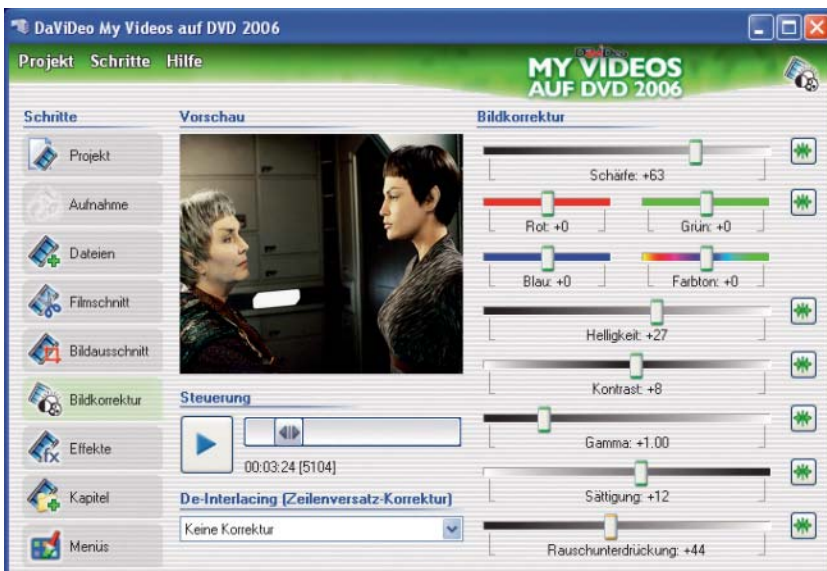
DaViDeo My Videos auf DVD 2006

Projekt Schritte Hilfe

MY VIDEOS AUF DVD 2006

Schritte
Projekt
Aufnahme
Dateien
Filmschnitt
Bildausschnitt
Bildkorrektur
Effekte
Kapitel
Menüs

Vorschau

Steuerung
00:03:24 [5104]

De-Interlacing (Zeilenversatz-Korrektur)
Keine Korrektur

Bildkorrektur
Schärfe: +63
Rot: +0
Grün: +0
Blau: +0
Farbton: +0
Helligkeit: +27
Kontrast: +8
Gamma: +1.00
Sättigung: +12
Rauschunterdrückung: +44